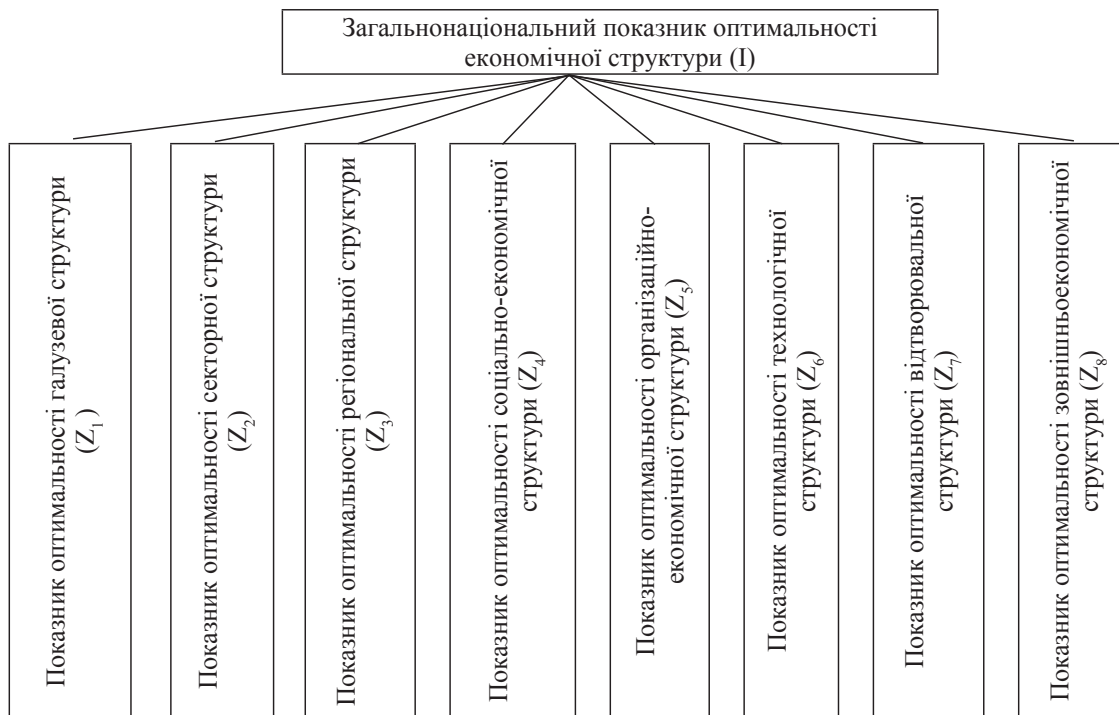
Загальнонаціональний показник оптимальності економічної структури (I)

Показник оптимальності галузевої структури ($Z_1$)

Показник оптимальності секторної структури ($Z_2$)

Показник оптимальності регіональної структури ($Z_3$)

Показник оптимальності соціально-економічної структури ($Z_4$)

Показник оптимальності організаційно-економічної структури ($Z_5$)

Показник оптимальності технологічної структури ($Z_6$)

Показник оптимальності відтворювальної структури ($Z_7$)

Показник оптимальності зовнішньоекономічної структури ($Z_8$)